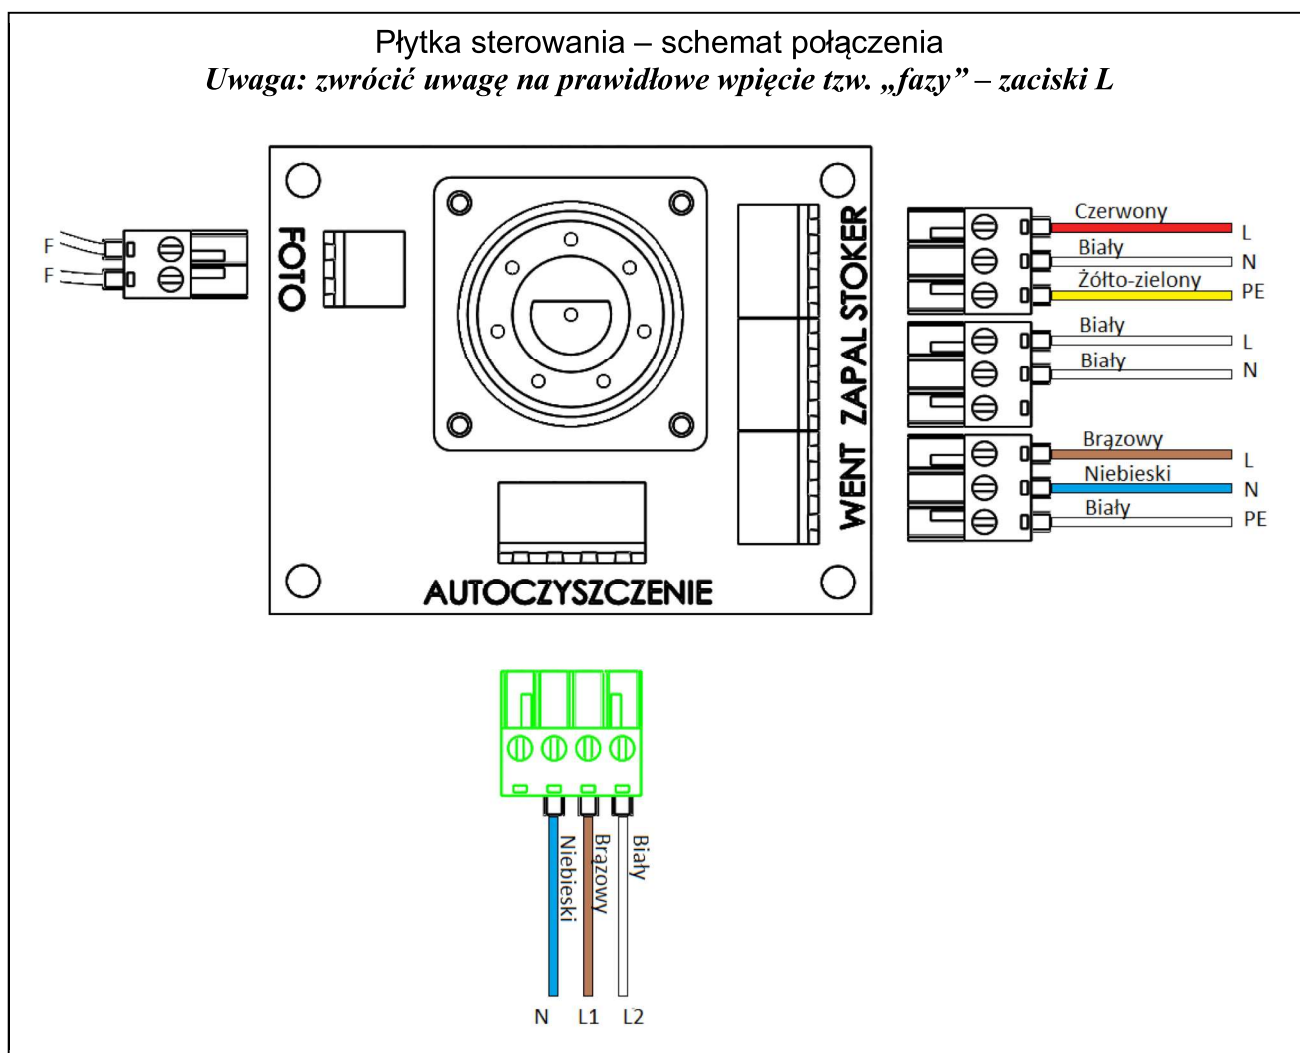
Płytka sterowania – schemat połączenia
*Uwaga: zwrócić uwagę na prawidłowe wpięcie tzw. „fazy” – zaciski L*

F
F

FOTO

WENT ZAPAL STOKER

AUTOCZYSZCZENIE

Czerwony L
Biały N
Żółto-zielony PE
Biały L
Biały N
Brązowy L
Niebieski N
Biały PE

Niebieski
Brązowy
Biały

N L1 L2